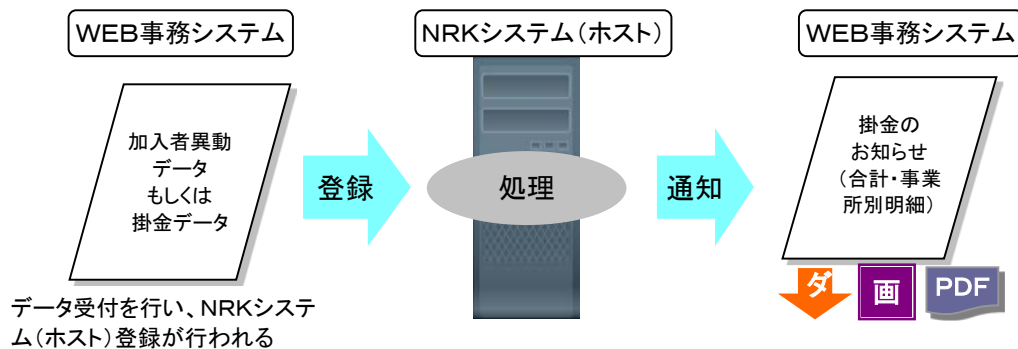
WEB事務システム

NRKシステム（ホスト）

WEB事務システム

加入者異動データもしくは掛金データ

登録

処理

通知

掛金のお知らせ（合計・事業所別明細）

データ受付を行い、NRKシステム（ホスト）登録が行われる

ダ

画

PDF